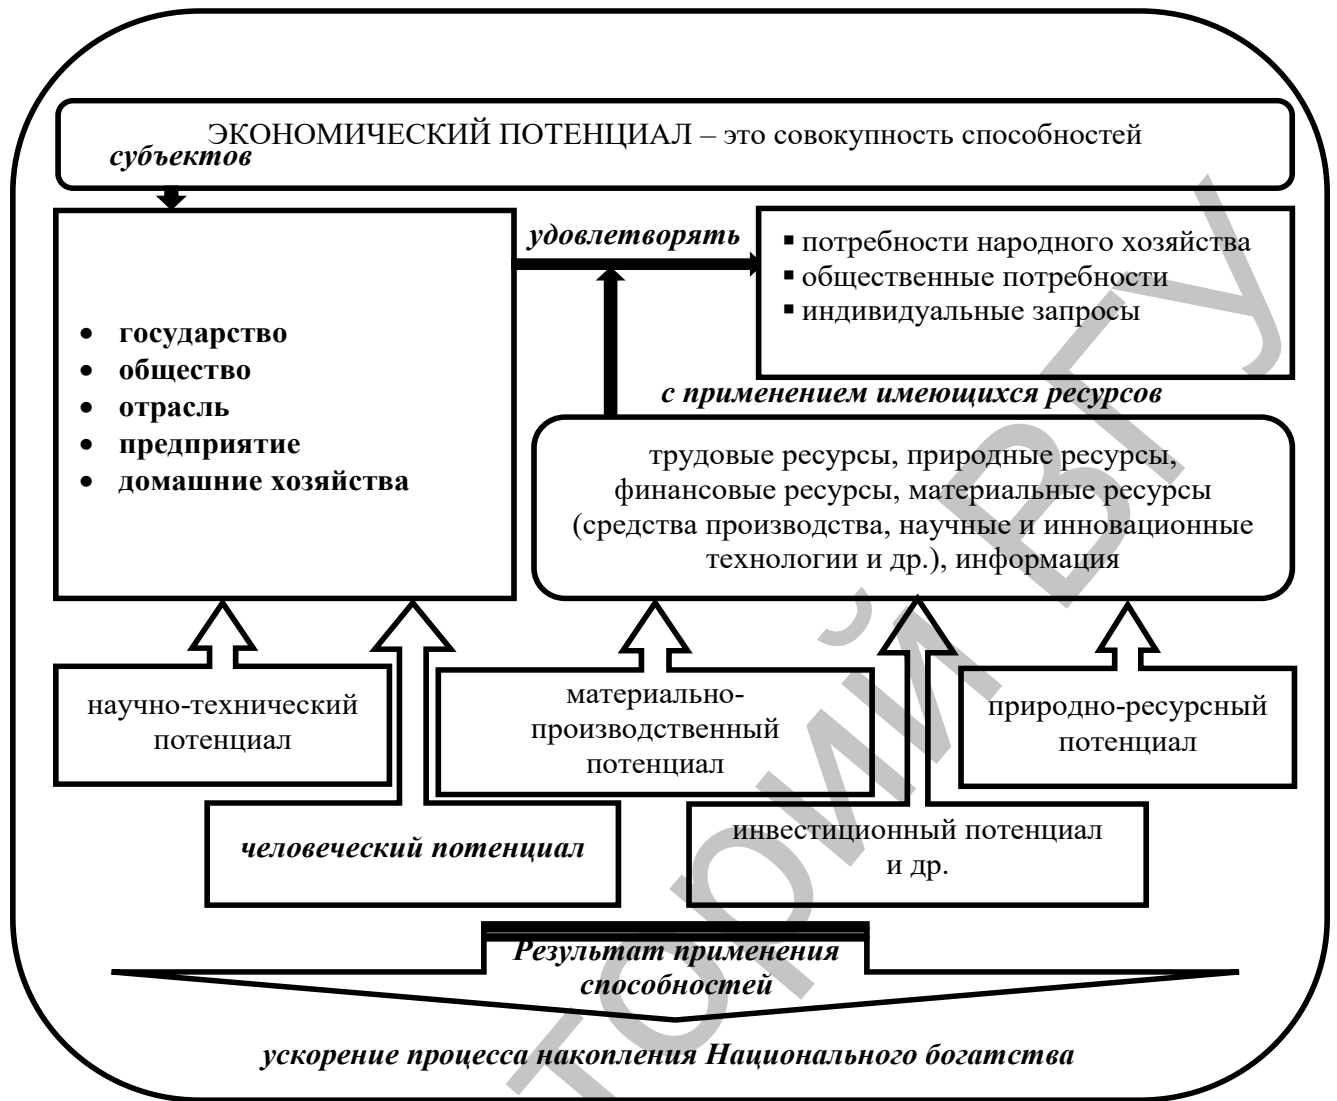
ЭКОНОМИЧЕСКИЙ ПОТЕНЦИАЛ – это совокупность способностей субъектов

• государство
• общество
• отрасль
• предприятие
• домашние хозяйства

удовлетворять

▪ потребности народного хозяйства
▪ общественные потребности
▪ индивидуальные запросы

с применением имеющихся ресурсов

трудовые ресурсы, природные ресурсы, финансовые ресурсы, материальные ресурсы (средства производства, научные и инновационные технологии и др.), информация

научно-технический потенциал

материально-производственный потенциал

природно-ресурсный потенциал

человеческий потенциал

инвестиционный потенциал и др.

Результат применения способностей

ускорение процесса накопления Национального богатства

ВГУ